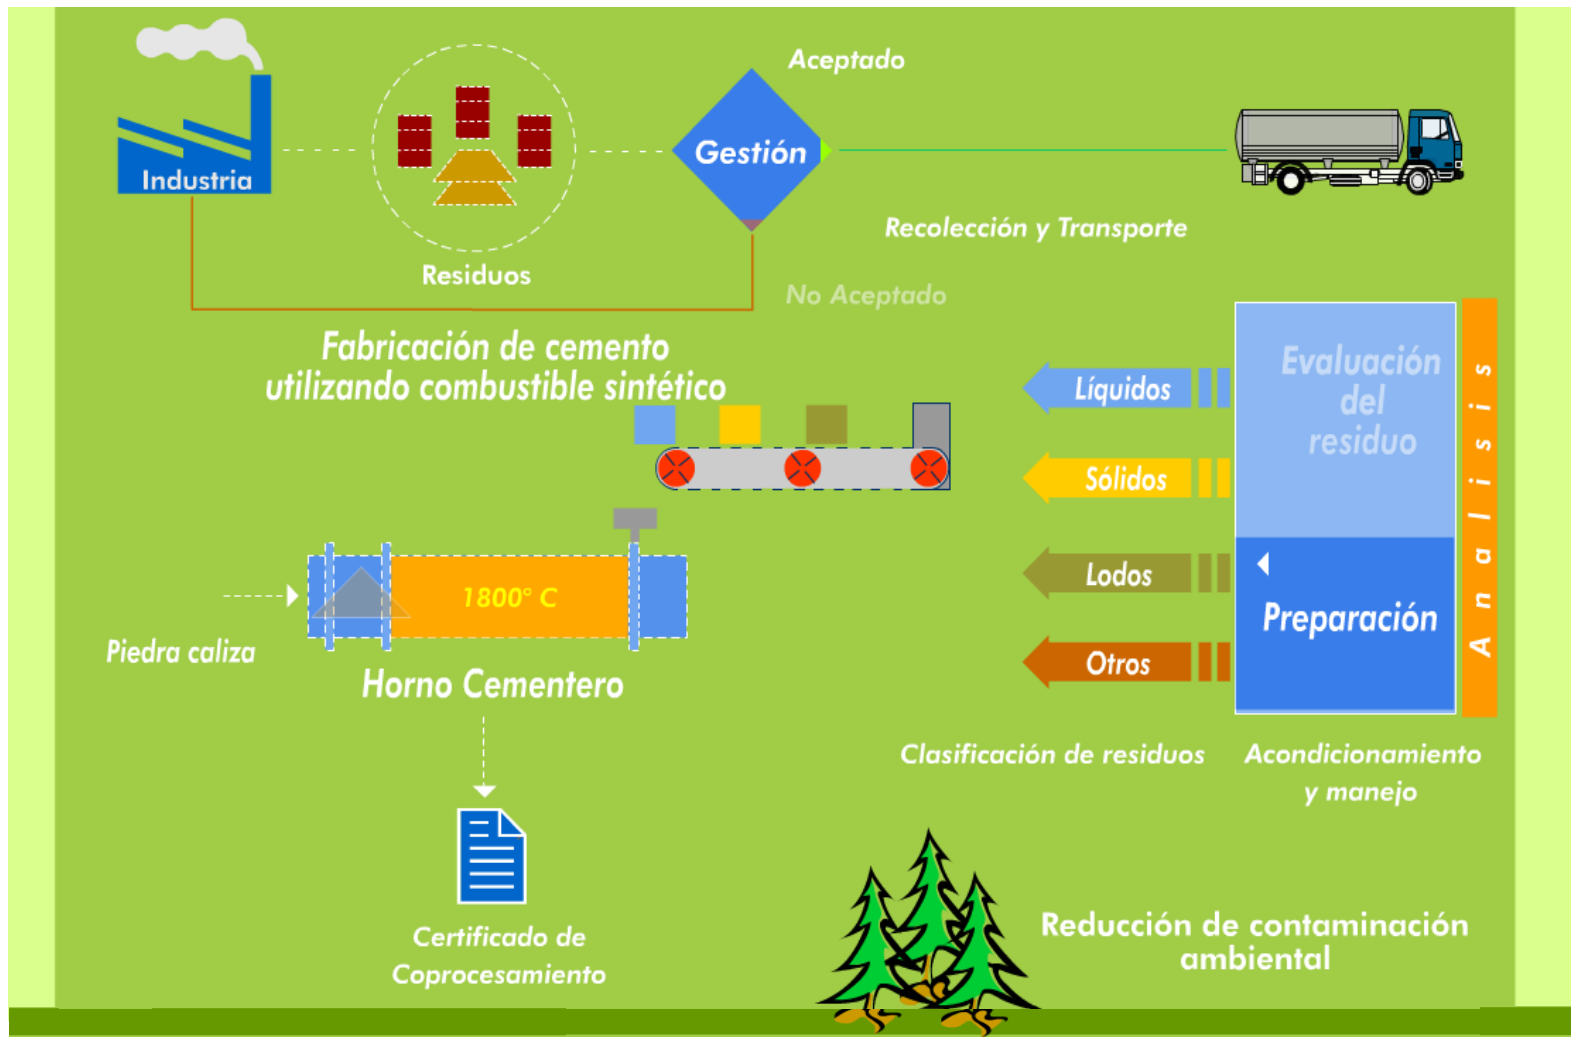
Industria

Residuos

Aceptado

Gestión

Recolección y Transporte

No Aceptado

Fabricación de cemento
utilizando combustible sintético

Evaluación del residuo

Preparación

A n a l i s i s

Líquidos

Sólidos

Lodos

Otros

1800° C

Piedra caliza

Horno Cementero

Clasificación de residuos

Acondicionamiento y manejo

Certificado de Coprocesamiento

Reducción de contaminación ambiental